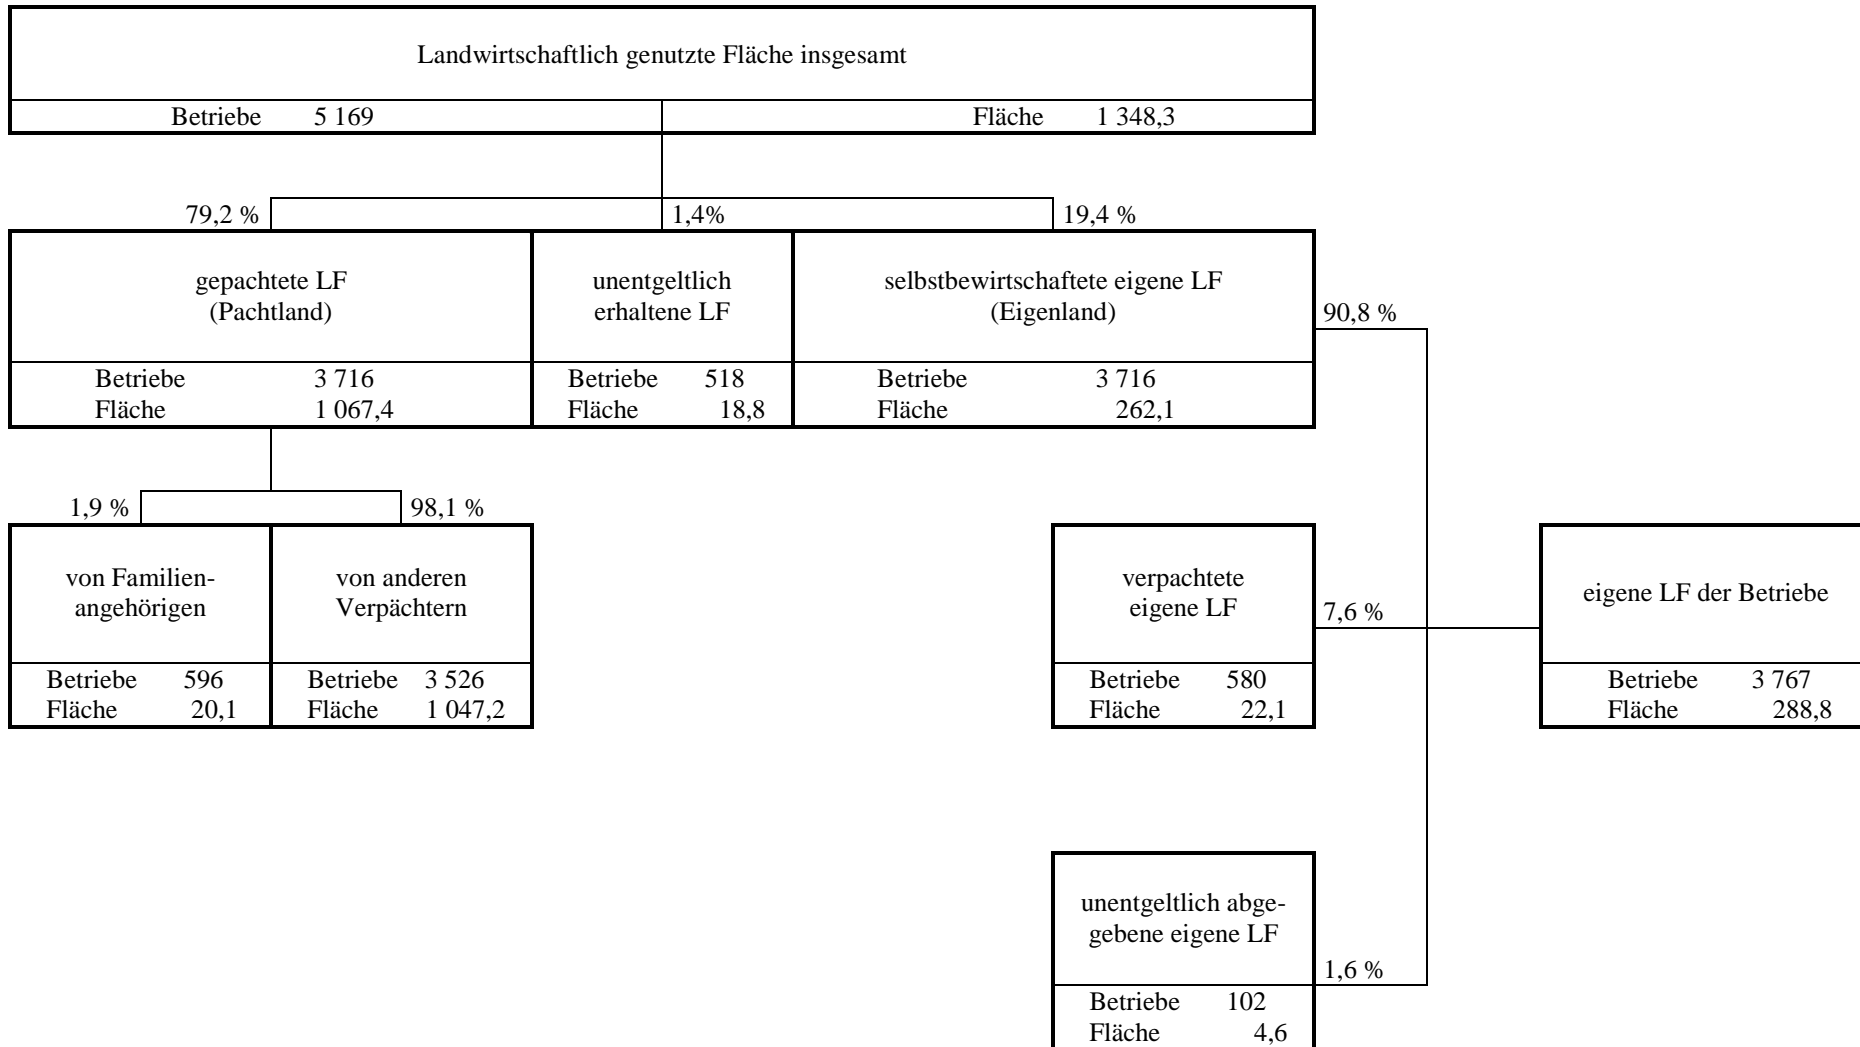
Landwirtschaftlich genutzte Fläche insgesamt

Betriebe 5 169
Fläche 1 348,3

79,2 %
1,4%
19,4 %

gepachtete LF (Pachtland)
Betriebe 3 716
Fläche 1 067,4

unentgeltlich erhaltene LF
Betriebe 518
Fläche 18,8

selbstbewirtschaftete eigene LF (Eigenland)
Betriebe 3 716
Fläche 262,1

90,8 %

1,9 %
98,1 %

von Familienangehörigen
Betriebe 596
Fläche 20,1

von anderen Verpächtern
Betriebe 3 526
Fläche 1 047,2

verpachtete eigene LF
Betriebe 580
Fläche 22,1

7,6 %

eigene LF der Betriebe
Betriebe 3 767
Fläche 288,8

unentgeltlich abgegebene eigene LF
Betriebe 102
Fläche 4,6

1,6 %